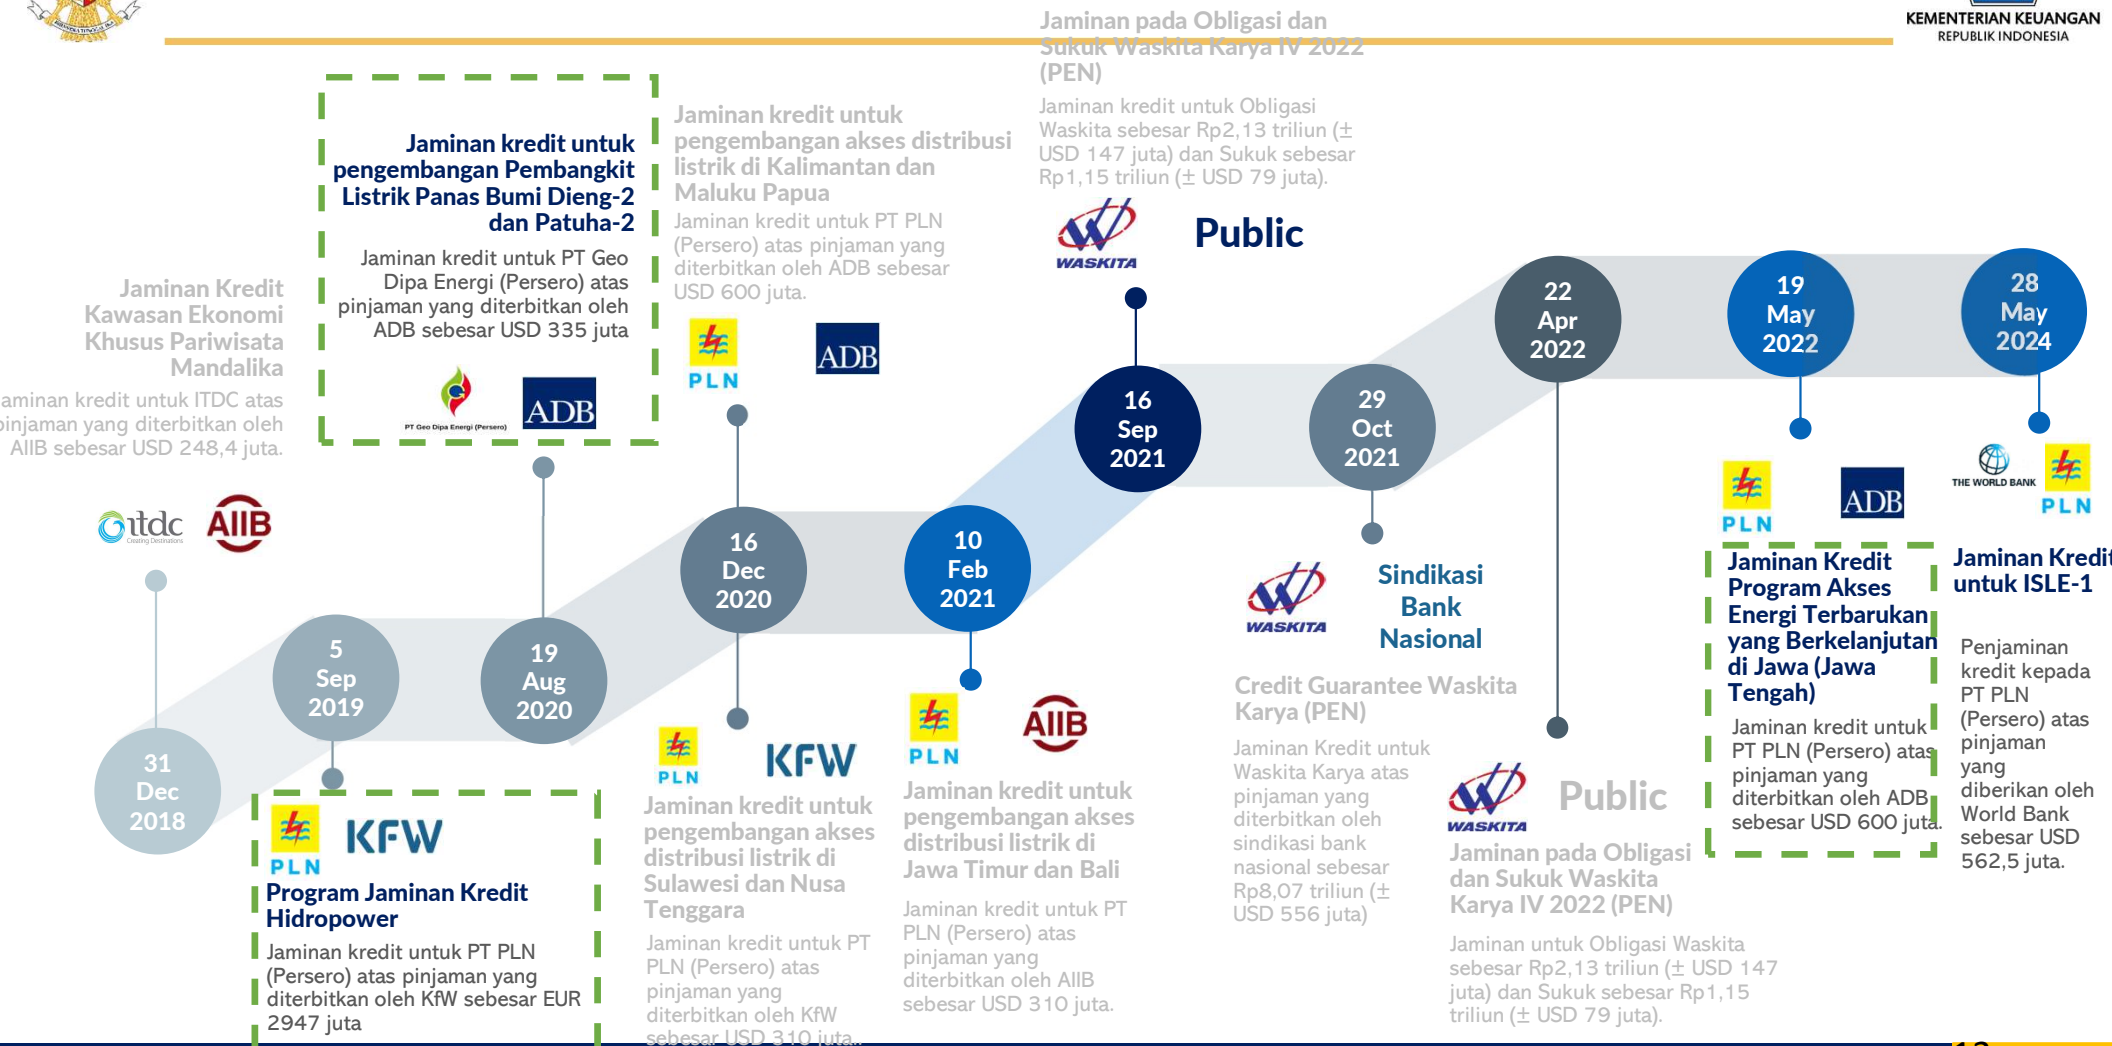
KEMENTERIAN KEUANGAN
REPUBLIK INDONESIA

Jaminan Kredit Kawasan Ekonomi Khusus Pariwisata Mandalika

aminan kredit untuk ITDC atas pinjaman yang diterbitkan oleh AIIB sebesar USD 248,4 juta.

itdc
AIIB

31 Dec 2018

5 Sep 2019

PLN
KFW

Program Jaminan Kredit Hidropower

Jaminan kredit untuk PT PLN (Persero) atas pinjaman yang diterbitkan oleh KfW sebesar EUR 2947 juta

Jaminan kredit untuk pengembangan Pembangkit Listrik Panas Bumi Dieng-2 dan Patuha-2

Jaminan kredit untuk PT Geo Dipa Energi (Persero) atas pinjaman yang diterbitkan oleh ADB sebesar USD 335 juta

PT Geo Dipa Energi (Persero)
ADB

19 Aug 2020

Jaminan kredit untuk pengembangan akses distribusi listrik di Kalimantan dan Maluku Papua

Jaminan kredit untuk PT PLN (Persero) atas pinjaman yang diterbitkan oleh ADB sebesar USD 600 juta.

PLN
ADB

16 Dec 2020

PLN
KFW

Jaminan kredit untuk pengembangan akses distribusi listrik di Sulawesi dan Nusa Tenggara

Jaminan kredit untuk PT PLN (Persero) atas pinjaman yang diterbitkan oleh KfW sebesar USD 310 juta..

10 Feb 2021

PLN
AIIB

Jaminan kredit untuk pengembangan akses distribusi listrik di Jawa Timur dan Bali

Jaminan kredit untuk PT PLN (Persero) atas pinjaman yang diterbitkan oleh AIIB sebesar USD 310 juta.

Jaminan pada Obligasi dan Sukuk Waskita Karya IV 2022 (PEN)

Jaminan kredit untuk Obligasi Waskita sebesar Rp2,13 triliun (± USD 147 juta) dan Sukuk sebesar Rp1,15 triliun (± USD 79 juta).

WASKITA
Public

16 Sep 2021

29 Oct 2021

WASKITA
Sindikasi Bank Nasional

Credit Guarantee Waskita Karya (PEN)

Jaminan Kredit untuk Waskita Karya atas pinjaman yang diterbitkan oleh sindikasi bank nasional sebesar Rp8,07 triliun (± USD 556 juta)

22 Apr 2022

WASKITA
Public

Jaminan pada Obligasi dan Sukuk Waskita Karya IV 2022 (PEN)

Jaminan untuk Obligasi Waskita sebesar Rp2,13 triliun (± USD 147 juta) dan Sukuk sebesar Rp1,15 triliun (± USD 79 juta).

19 May 2022

PLN
ADB

Jaminan Kredit Program Akses Energi Terbarukan yang Berkelanjutan di Jawa (Jawa Tengah)

Jaminan kredit untuk PT PLN (Persero) atas pinjaman yang diterbitkan oleh ADB sebesar USD 600 juta.

28 May 2024

THE WORLD BANK
PLN

Jaminan Kredit untuk ISLE-1

Penjaminan kredit kepada PT PLN (Persero) atas pinjaman yang diberikan oleh World Bank sebesar USD 562,5 juta.